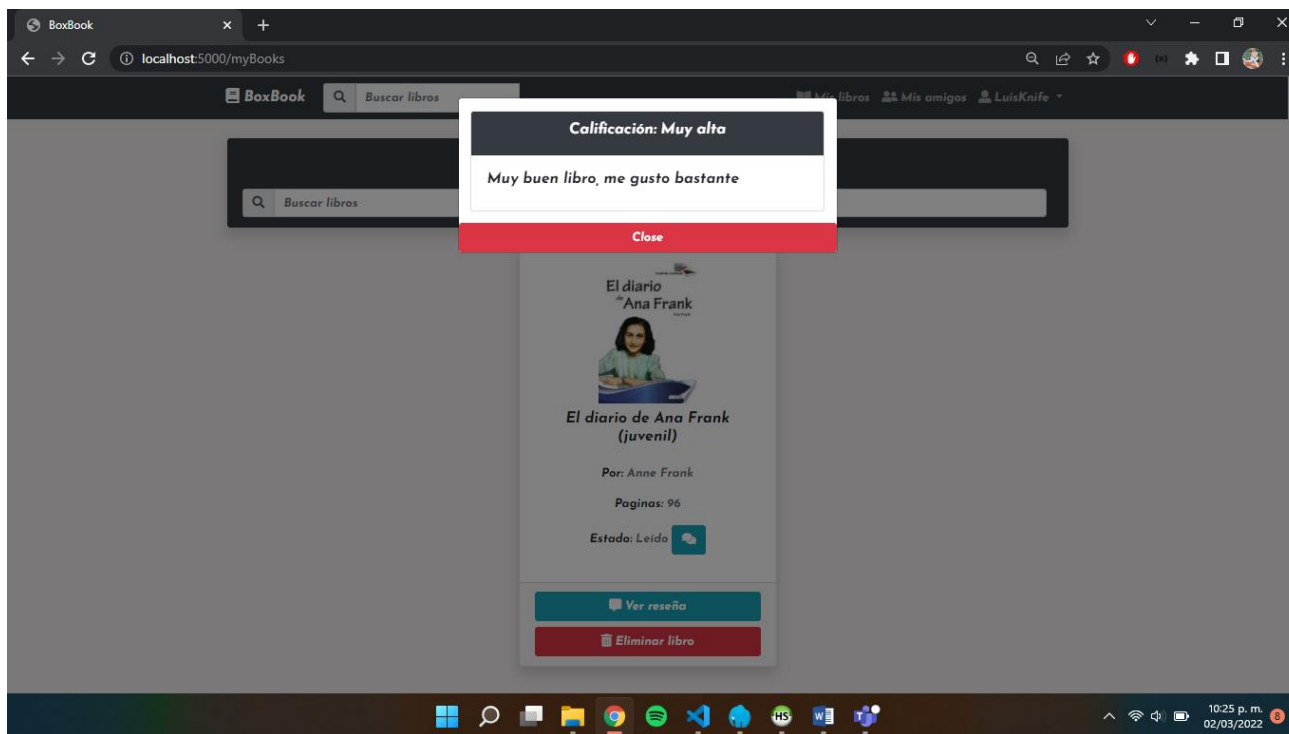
BoxBook

localhost:5000/myBooks

BoxBook Buscar libros

Mis libros Mis amigos LuisKnife

Calificación: Muy alta

Muy buen libro, me gusto bastante

Close

Buscar libros

El diario de Ana Frank

El diario de Ana Frank (juvenil)

Por: Anne Frank

Paginas: 96

Estado: Leído

Ver reseña

Eliminar libro

10:25 p. m.
02/03/2022